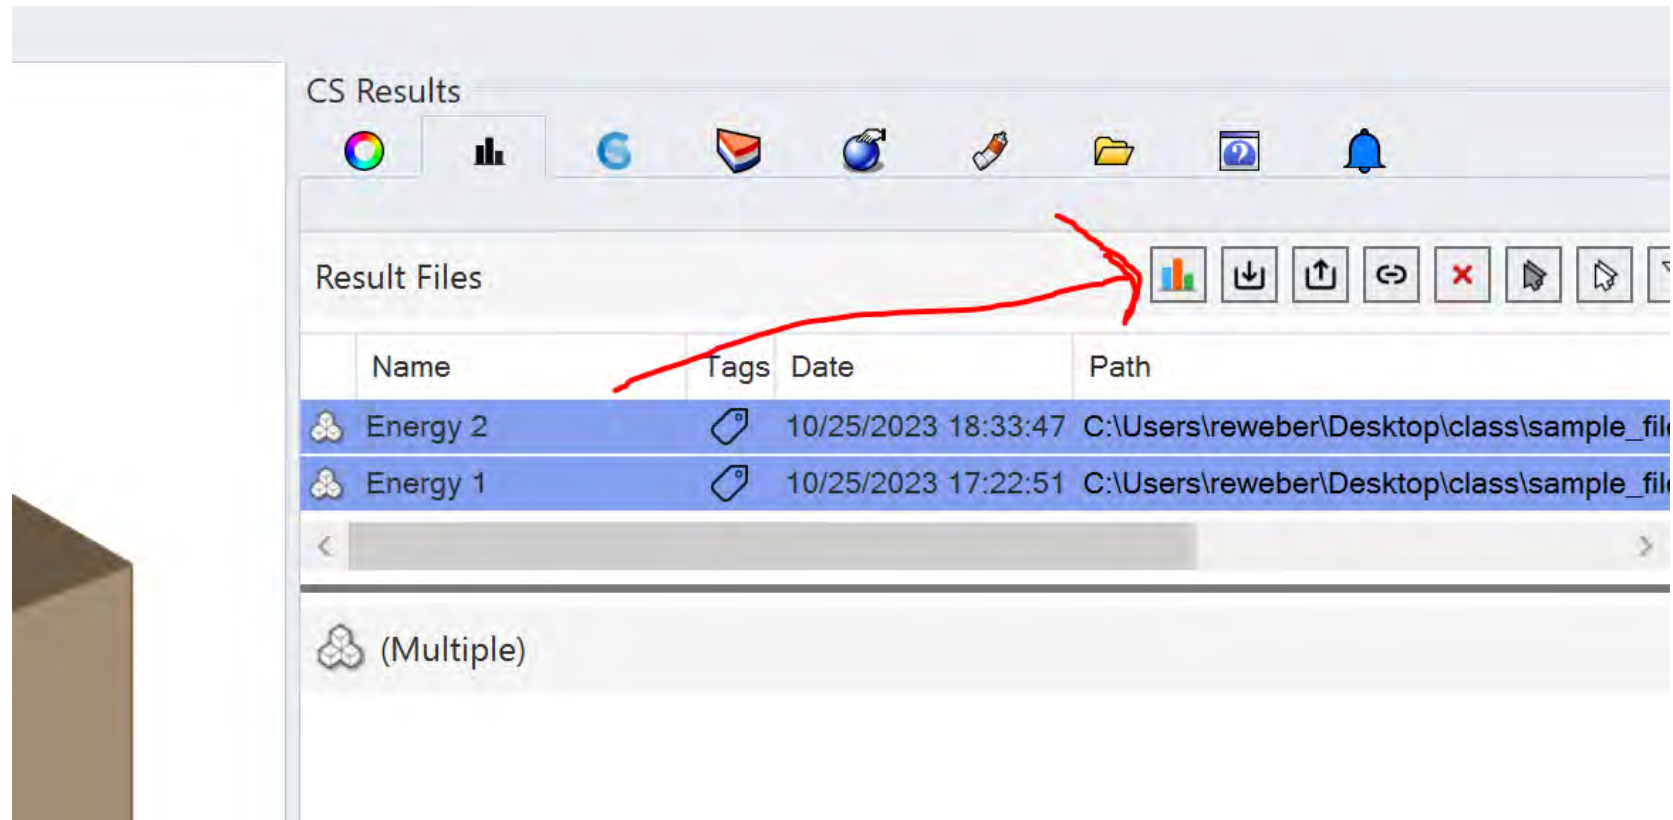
CS Results

Result Files

| Name | Tags | Date | Path |
|---|---|---|---|
| Energy 2 | | 10/25/2023 18:33:47 | C:\Users\reweber\Desktop\class\sample_fil |
| Energy 1 | | 10/25/2023 17:22:51 | C:\Users\reweber\Desktop\class\sample_fil |

(Multiple)